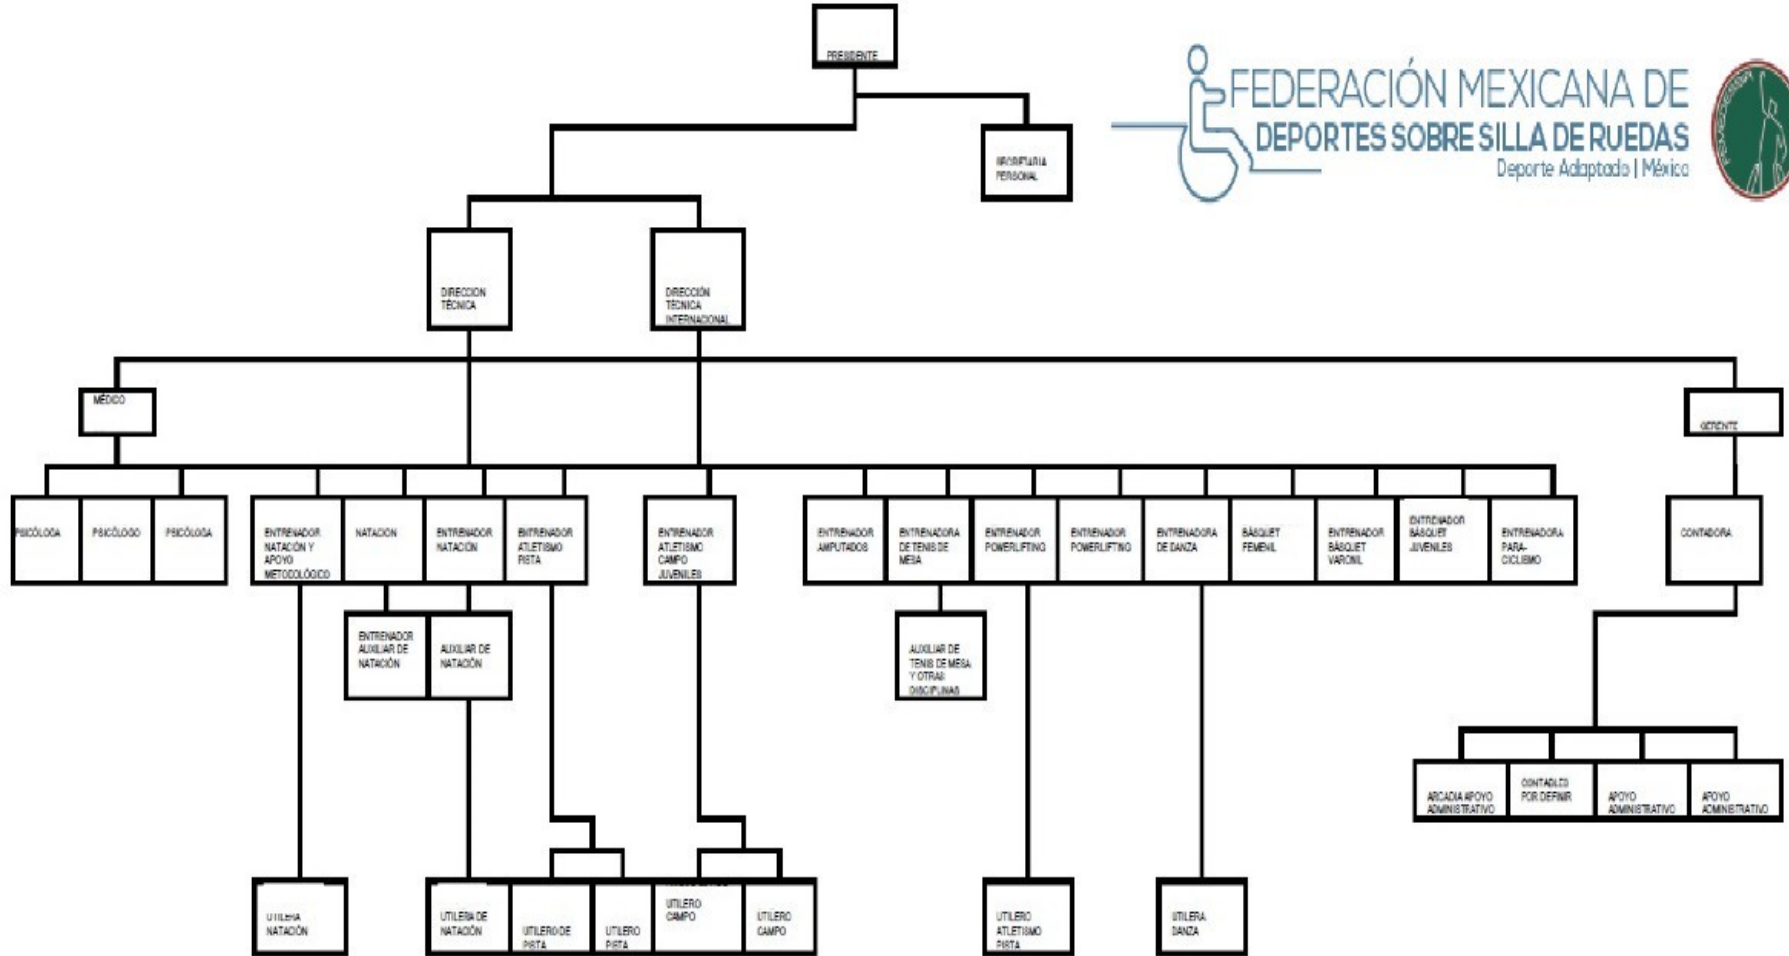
FEDERACIÓN MEXICANA DE DEPORTES SOBRE SILLA DE RUEDAS
Deporte Adaptado | México

PRESIDENTE

SECRETARIA PERSONAL

DIRECCION TÉCNICA

DIRECCIÓN TÉCNICA INTERNACIONAL

MÉDICO

GERENTE

PSICÓLOGA

PSICÓLOGO

PSICÓLOGA

ENTRENADOR NATACIÓN Y APOYO METODOLÓGICO

NATACION

ENTRENADOR NATACIÓN

ENTRENADOR ATLETISMO PISTA

ENTRENADOR ATLETISMO CAMPO JUVENILES

ENTRENADOR AMPUTADOS

ENTRENADORA DE TENIS DE MESA

ENTRENADOR POWERLIFTING

ENTRENADOR POWERLIFTING

ENTRENADORA DE DANZA

BÁSQUET FEMENIL

ENTRENADOR BÁSQUET VARONIL

ENTRENADOR BÁSQUET JUVENILES

ENTRENADORA PARA-CICLISMO

CONTADORA

ENTRENADOR AUXILIAR DE NATACIÓN

AUXILIAR DE NATACIÓN

AUXILIAR DE TENIS DE MESA Y OTRAS DISCIPLINAS

ARCADIA APOYO ADMINISTRATIVO

CONTADLES POR DEFINIR

APOYO ADMINISTRATIVO

APOYO ADMINISTRATIVO

UTILERA NATACIÓN

UTILERA DE NATACIÓN

UTILERO DE PISTA

UTILERO PISTA

UTILERO CAMPO

UTILERO CAMPO

UTILERO ATLETISMO PISTA

UTILERA DANZA